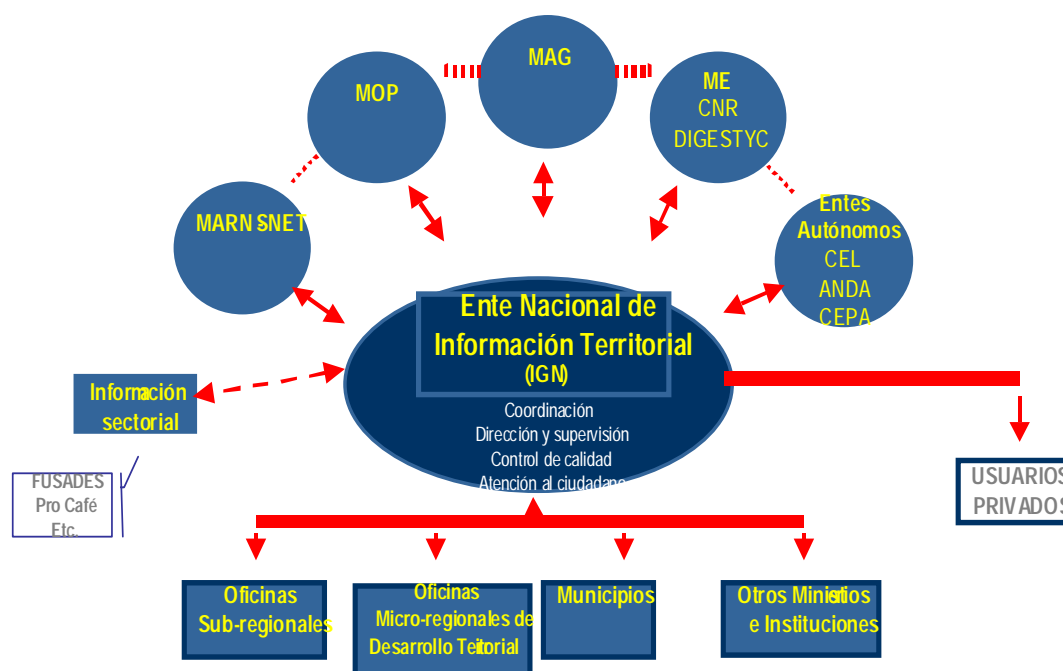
MAG

MOP

ME
CNR
DIGESTYC

MARN SNET

Entes Autónomos
CEL
ANDA
CEPA

Ente Nacional de Información Territorial
(IGN)

Coordinación
Dirección y supervisión
Control de calidad
Atención al ciudadano

Información sectorial

FUSADES
Pro Café
Etc.

USUARIOS
PRIVADOS

Oficinas Sub-regionales

Oficinas Micro-regionales de Desarrollo Teritorial

Municipios

Otros Ministerios e Instituciones